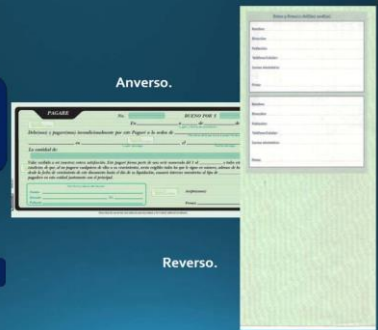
Anverso.

PAGARE

No. ______ BUENO POR $ ______

______ a ______ de ______

Debe(mos) y pagare(mos) incondicionalmente por este Pagaré a la orden de ______

en ______ el ______

La cantidad de: ______

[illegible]

Reverso.

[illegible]